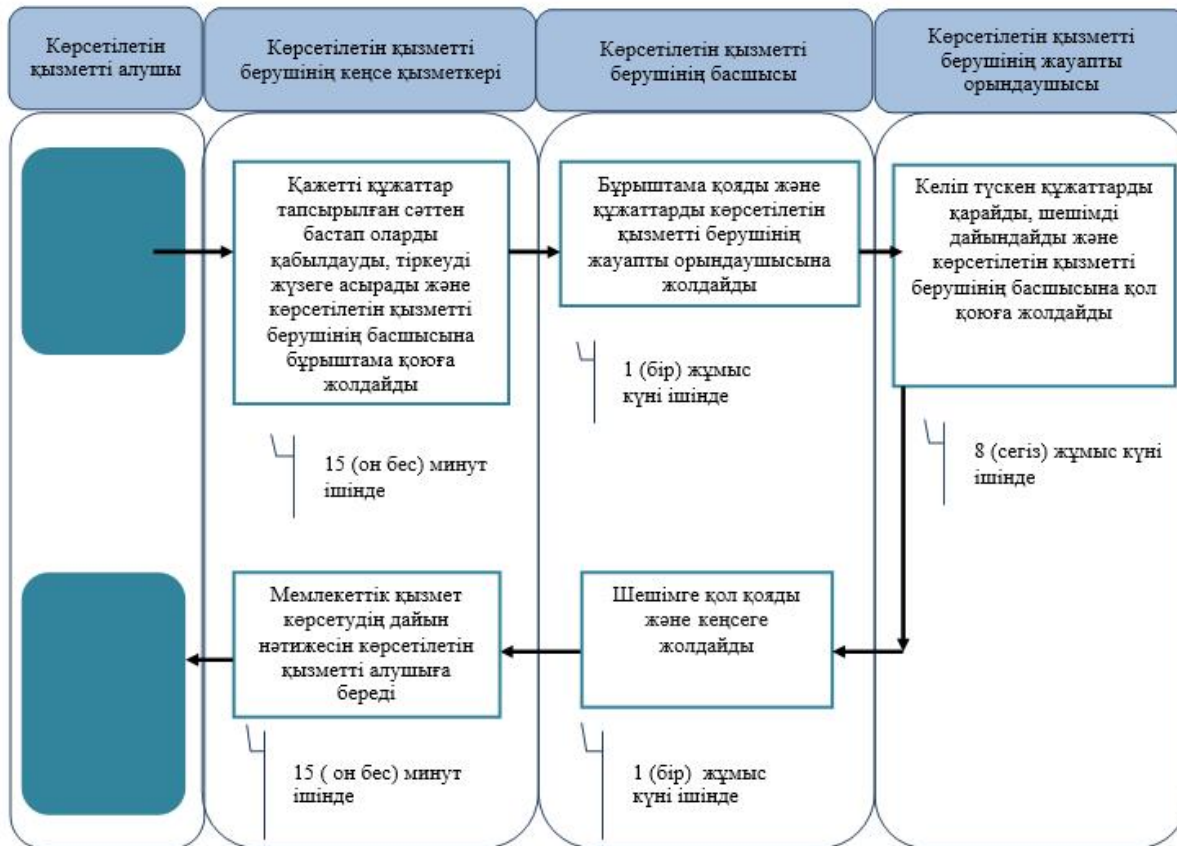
Көрсетілетін қызметті алушы

Көрсетілетін қызметті берушінің кеңсе қызметкері

Көрсетілетін қызметті берушінің басшысы

Көрсетілетін қызметті берушінің жауапты орындаушысы

Қажетті құжаттар тапсырылған сәттен бастап оларды қабылдауды, тіркеуді жүзеге асырады және көрсетілетін қызметті берушінің басшысына бұрыштама қоюға жолдайды

Бұрыштама қояды және құжаттарды көрсетілетін қызметті берушінің жауапты орындаушысына жолдайды

Келіп түскен құжаттарды қарайды, шешімді дайындайды және көрсетілетін қызметті берушінің басшысына қол қоюға жолдайды

1 (бір) жұмыс күні ішінде

15 (он бес) минут ішінде

8 (сегіз) жұмыс күні ішінде

Мемлекеттік қызмет көрсетудің дайын нәтижесін көрсетілетін қызметті алушыға береді

Шешімге қол қояды және кеңсеге жолдайды

15 ( он бес) минут ішінде

1 (бір) жұмыс күні ішінде